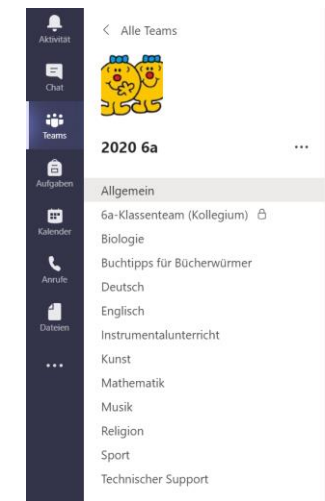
Aktivität

Chat

Teams

Aufgaben

Kalender

Anrufe

Dateien

...

< Alle Teams

2020 6a

...

Allgemein

6a-Klassenteam (Kollegium)

Biologie

Buchtipps für Bücherwürmer

Deutsch

Englisch

Instrumentalunterricht

Kunst

Mathematik

Musik

Religion

Sport

Technischer Support